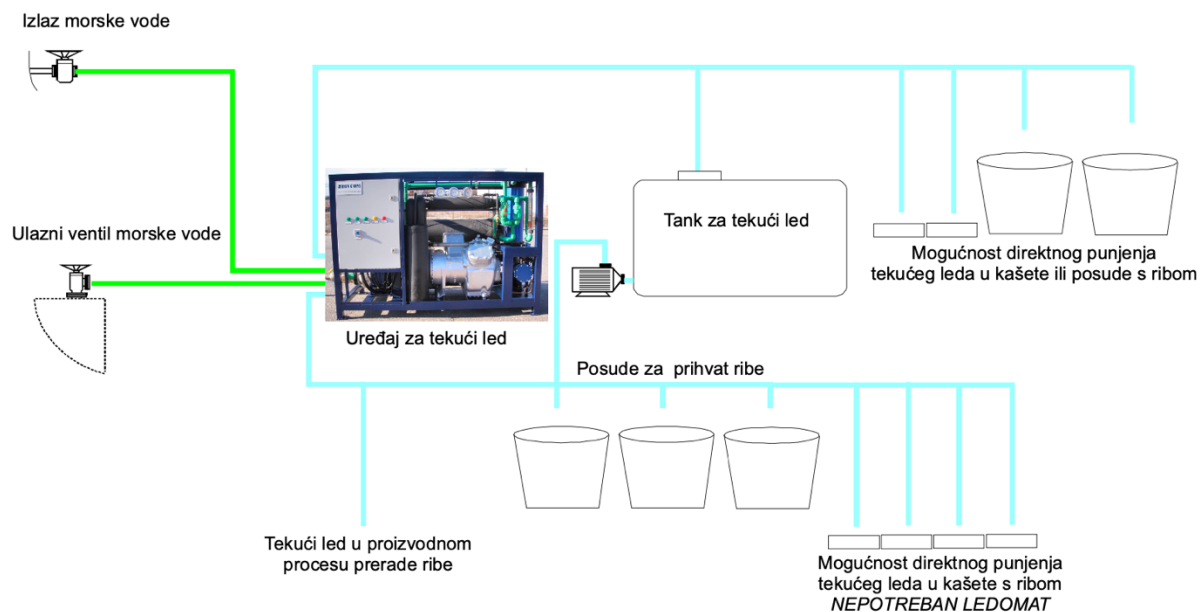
Izlaz morske vode

Ulazni ventil morske vode

Uređaj za tekući led

Tank za tekući led

Mogućnost direktnog punjenja tekućeg leda u kašete ili posude s ribom

Posude za prihvat ribe

Tekući led u proizvodnom procesu prerade ribe

Mogućnost direktnog punjenja tekućeg leda u kašete s ribom
NEPOTREBAN LEDOMAT